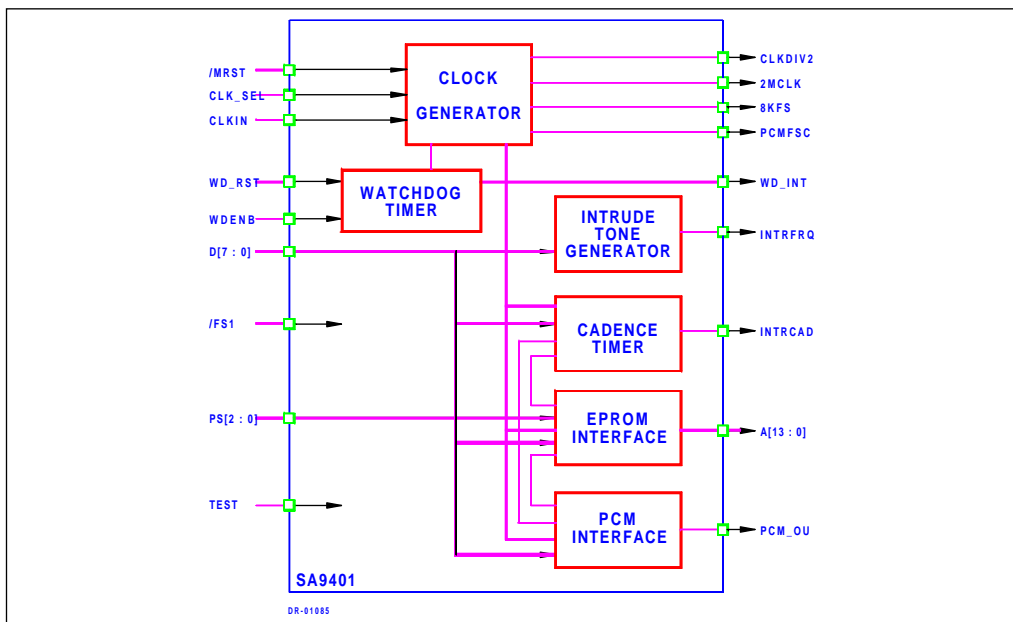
/MRST
CLK_SEL
CLKIN
WD_RST
WDENB
D[7 : 0]
/FS1
PS[2 : 0]
TEST

CLOCK
GENERATOR

WATCHDOG
TIMER

INTRUDE
TONE
GENERATOR

CADENCE
TIMER

EPROM
INTERFACE

PCM
INTERFACE

CLKDIV2
2MCLK
8KFS
PCMFSC
WD_INT
INTRFRQ
INTRCAD
A[13 : 0]
PCM_OU

SA9401

DR-01085